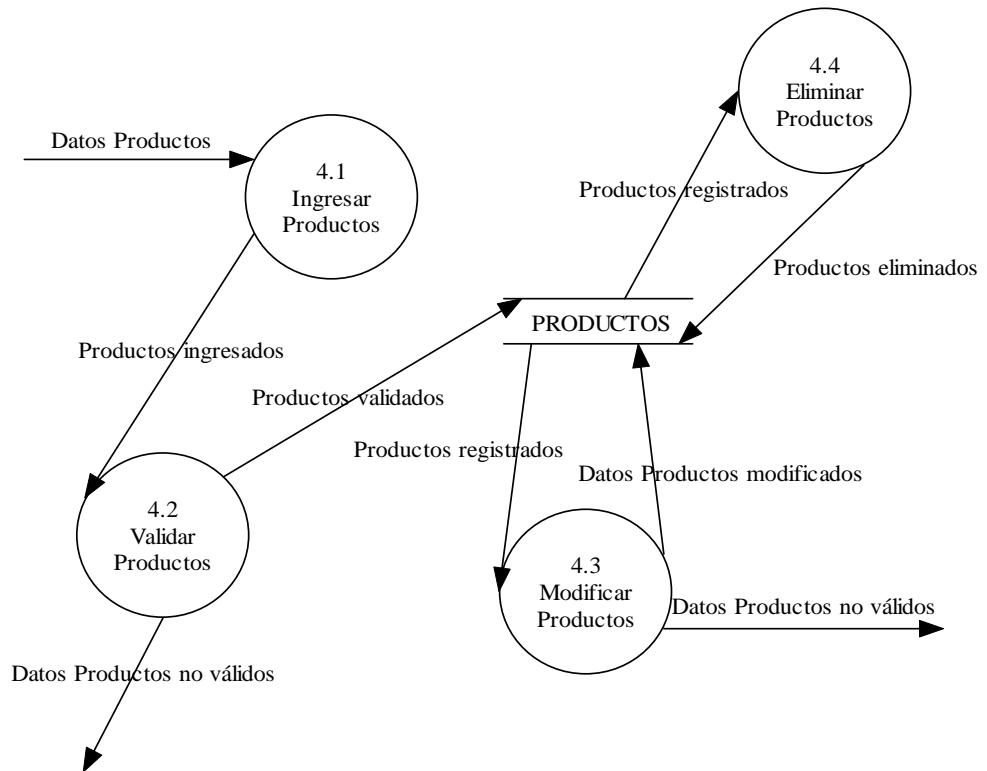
Datos Productos

4.1
Ingresar
Productos

Productos ingresados

4.2
Validar
Productos

Datos Productos no válidos

Productos validados

PRODUCTOS

Productos registrados

4.4
Eliminar
Productos

Productos eliminados

Productos registrados

Datos Productos modificados

4.3
Modificar
Productos

Datos Productos no válidos